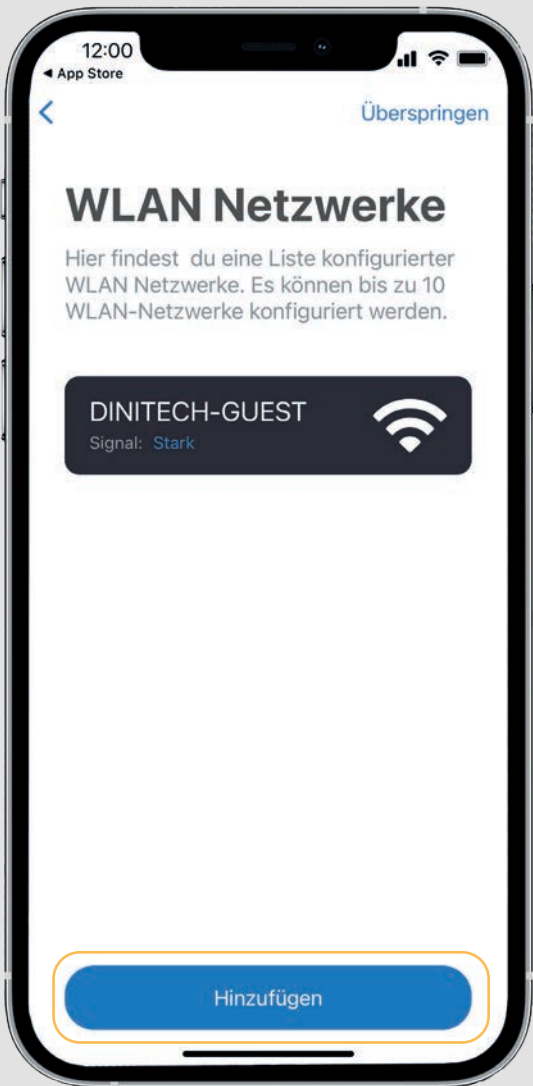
12:00
◀ App Store

<

Überspringen

WLAN Netzwerke

Hier findest du eine Liste konfigurierter WLAN Netzwerke. Es können bis zu 10 WLAN-Netzwerke konfiguriert werden.

DINITECH-GUEST
Signal: Stark

Hinzufügen